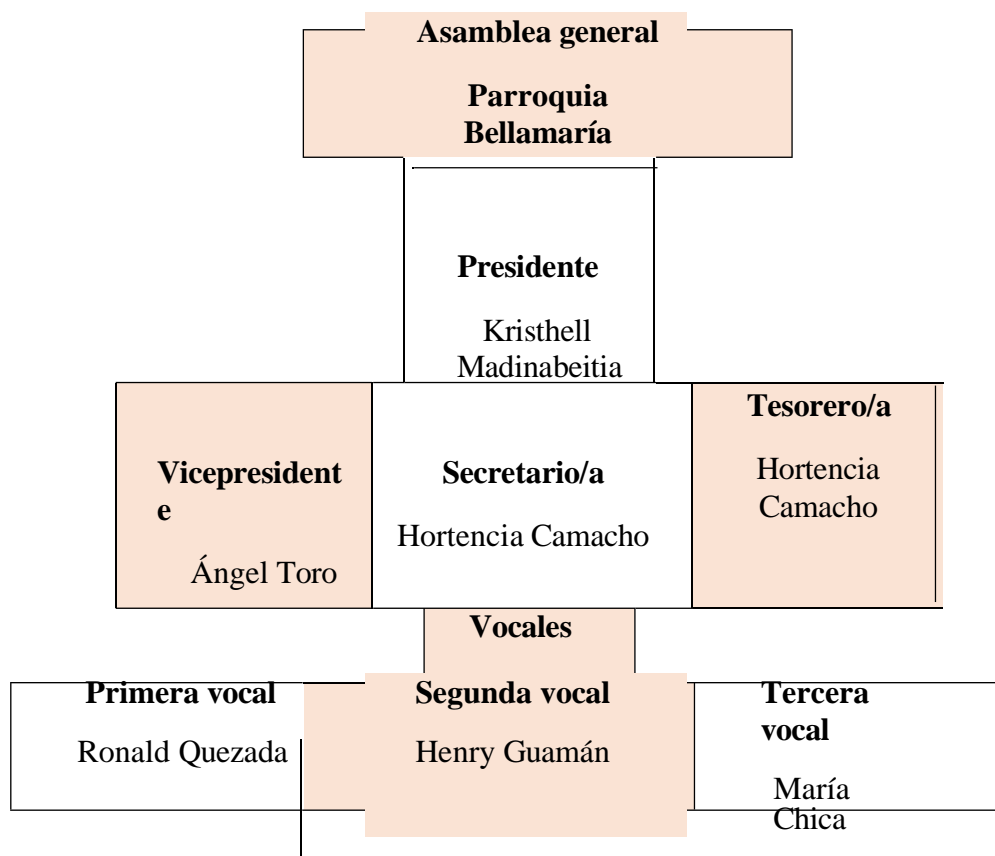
Asamblea general

Parroquia Bellamaría

Presidente

Kristhell Madinabeitia

Vicepresidente

Ángel Toro

Secretario/a

Hortencia Camacho

Tesorero/a

Hortencia Camacho

Vocales

Primera vocal

Ronald Quezada

Segunda vocal

Henry Guamán

Tercera vocal

María Chica